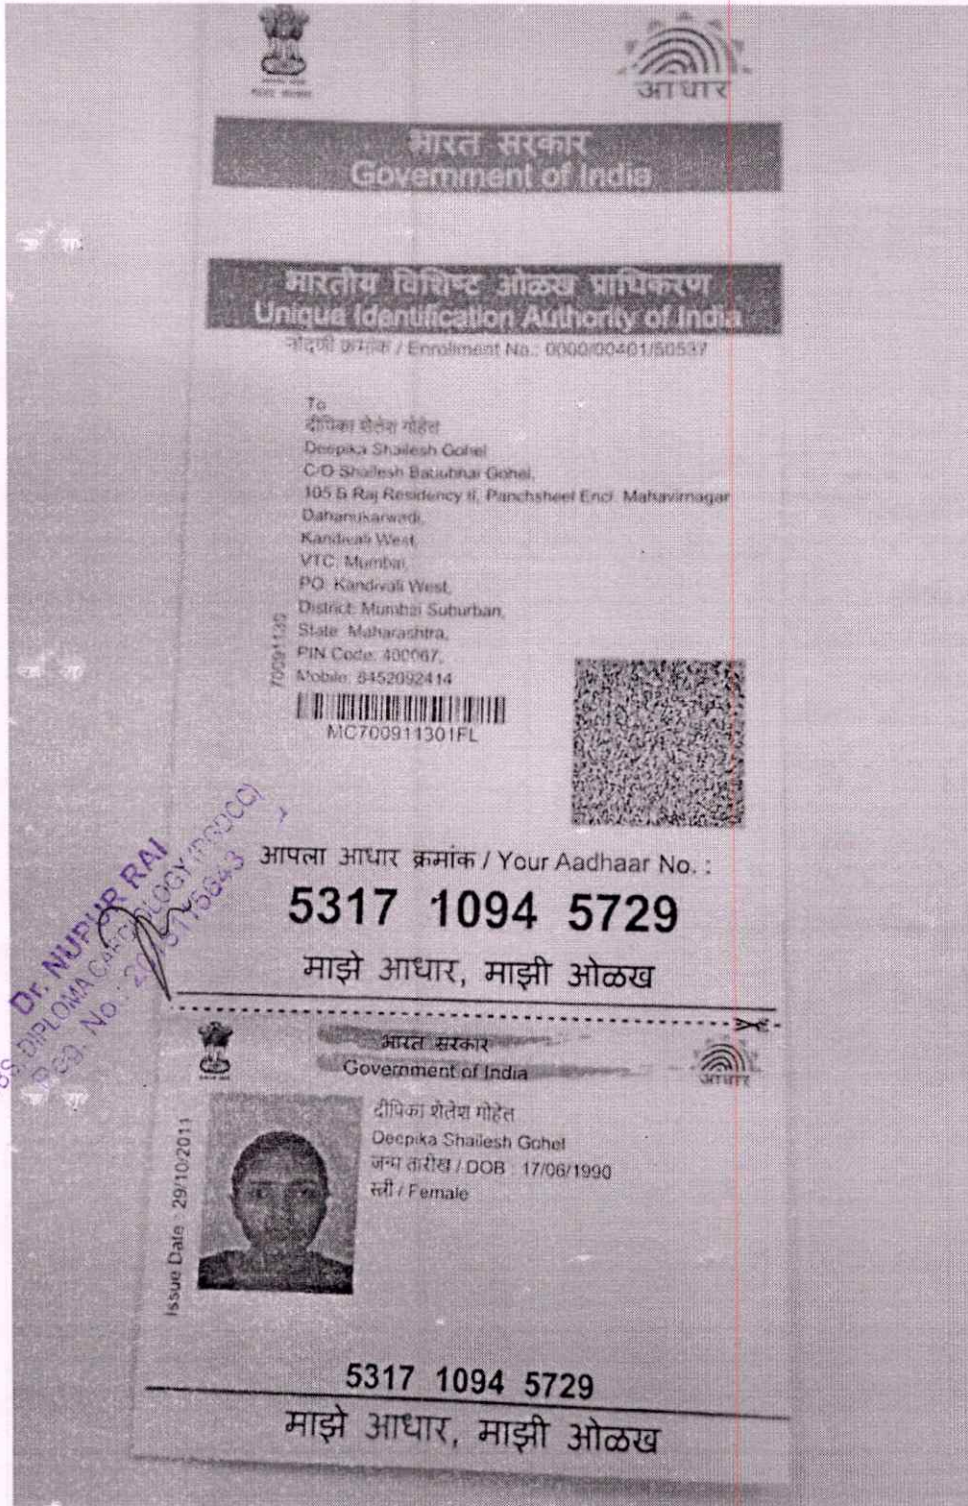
आधार

भारत सरकार
Government of India

भारतीय विशिष्ट ओळख प्राधिकरण
Unique Identification Authority of India
नोंदणी क्रमांक / Enrollment No.: 0000/00401/50537

To
दीपिका शैलेश गोहेल
Deepika Shailesh Gohel
C/O Shailesh Balubhai Gohel,
105 B Raj Residency II, Panchsheel Encl. Mahavirnagar
Dahanukarwadi
Kandivali West
VTC: Mumbai,
PO: Kandivali West,
District: Mumbai Suburban,
State: Maharashtra,
PIN Code: 400067,
Mobile: 8452092414

7009113

MC700911301FL

Dr. NUPUR RAI
DIPLOMA CARDIOLOGY (PGDCC)
REG. No.: 20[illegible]5843

आपला आधार क्रमांक / Your Aadhaar No. :
5317 1094 5729
माझे आधार, माझी ओळख

भारत सरकार
Government of India
आधार

दीपिका शैलेश गोहेल
Deepika Shailesh Gohel
जन्म तारीख / DOB : 17/06/1990
स्त्री / Female

Issue Date: 29/10/2011

5317 1094 5729
माझे आधार, माझी ओळख